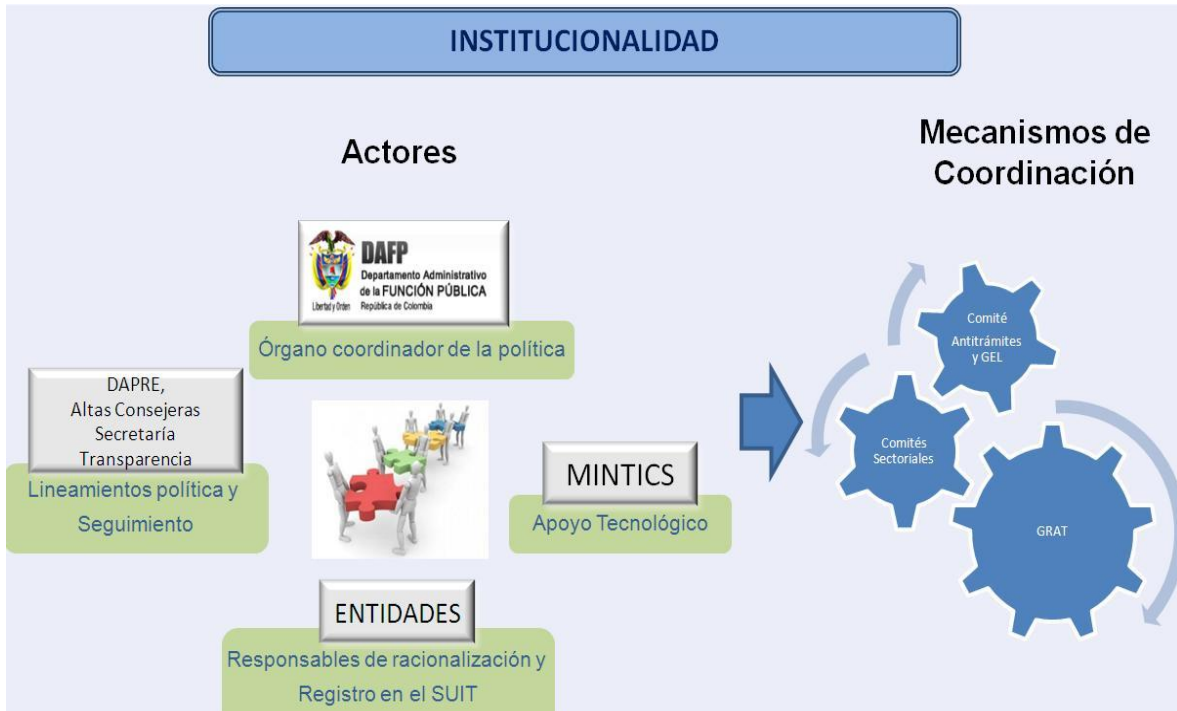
INSTITUCIONALIDAD

Actores

Mecanismos de Coordinación

DAFP
Departamento Administrativo de la FUNCIÓN PÚBLICA
Libertad y Orden
República de Colombia

Órgano coordinador de la política

DAPRE,
Altas Consejeras
Secretaría
Transparencia

Lineamientos política y Seguimiento

MINTICS

Apoyo Tecnológico

ENTIDADES

Responsables de racionalización y Registro en el SUIT

Comité Antitrámites y GEL

Comités Sectoriales

GRAT